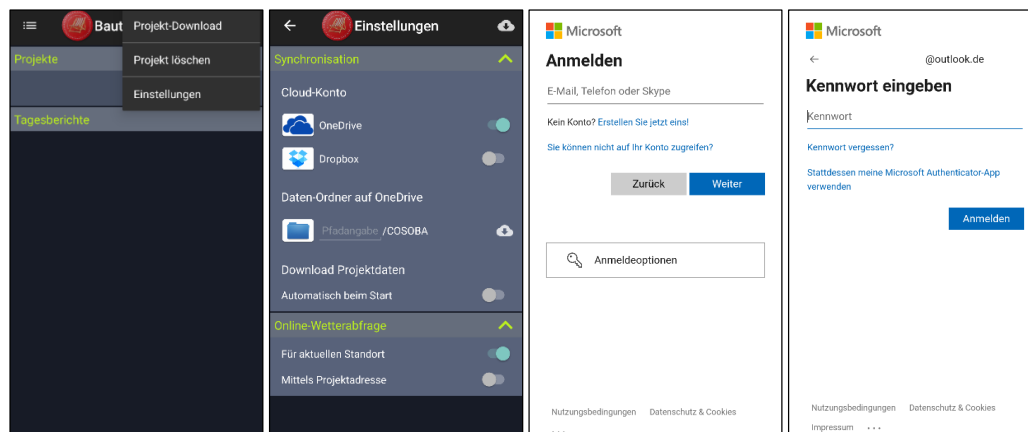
Baut Projekt-Download
Projekt löschen
Einstellungen
Projekte
Tagesberichte

Einstellungen
Synchronisation
Cloud-Konto
OneDrive
Dropbox
Daten-Ordner auf OneDrive
Pfadangabe /COSOBA
Download Projektdaten
Automatisch beim Start
Online-Wetterabfrage
Für aktuellen Standort
Mittels Projektadresse

Microsoft
Anmelden
E-Mail, Telefon oder Skype
Kein Konto? Erstellen Sie jetzt eins!
Sie können nicht auf Ihr Konto zugreifen?
Zurück Weiter
Anmeldeoptionen
Nutzungsbedingungen Datenschutz & Cookies

Microsoft
← @outlook.de
Kennwort eingeben
Kennwort
Kennwort vergessen?
Stattdessen meine Microsoft Authenticator-App verwenden
Anmelden
Nutzungsbedingungen Datenschutz & Cookies
Impressum ...